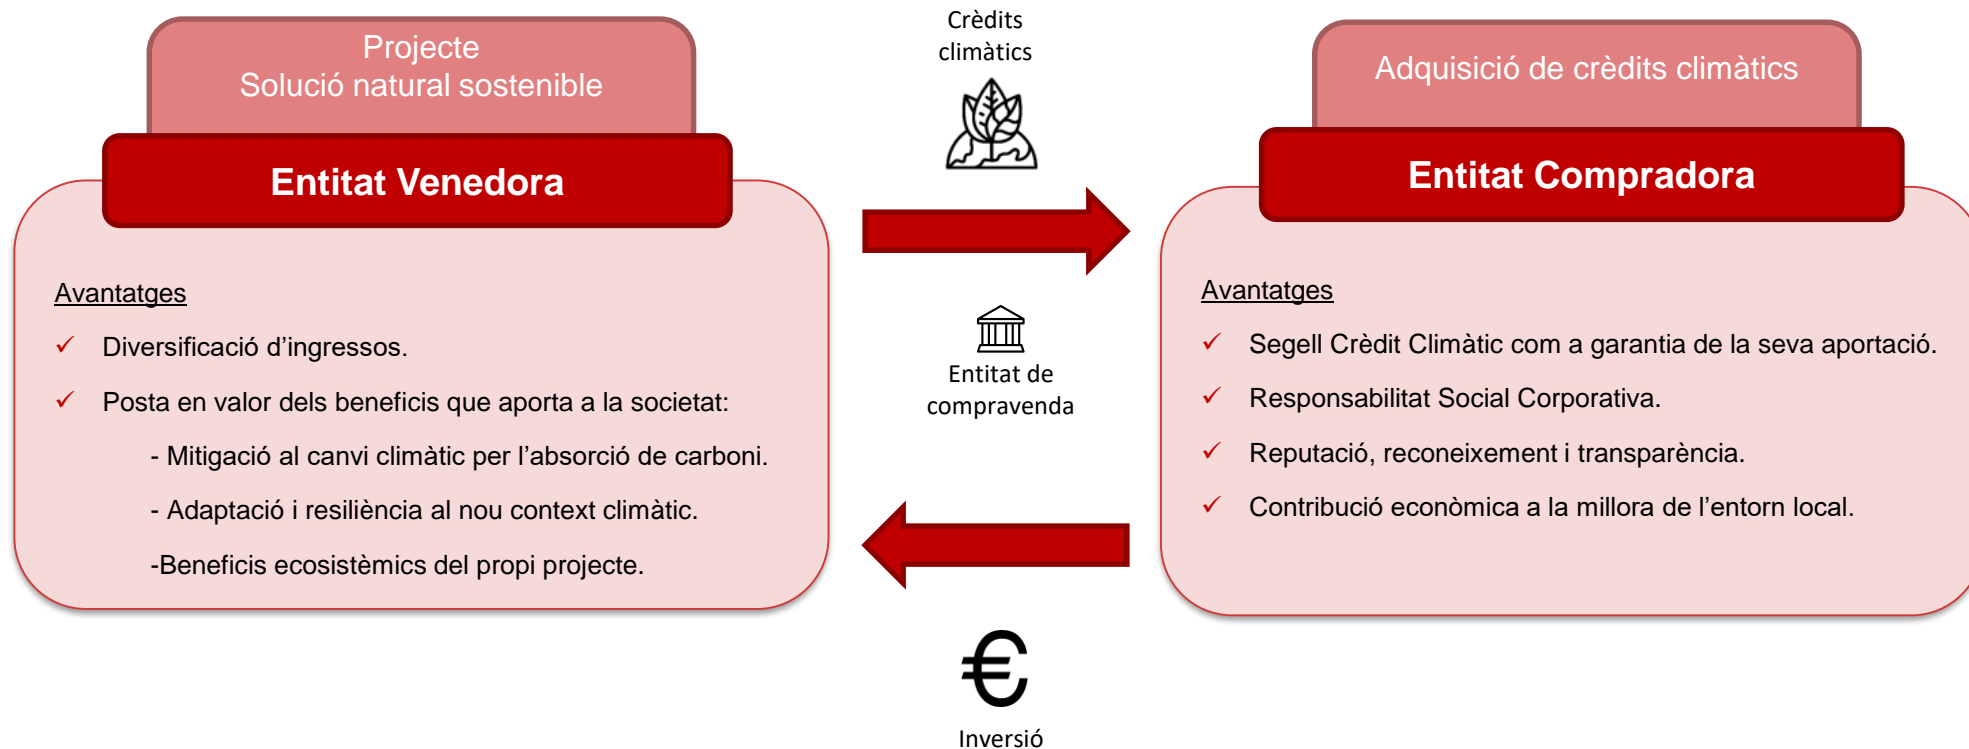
Projecte
Solució natural sostenible

Entitat Venedora

Avantatges

✓ Diversificació d'ingressos.

✓ Posta en valor dels beneficis que aporta a la societat:

- Mitigació al canvi climàtic per l'absorció de carboni.

- Adaptació i resiliència al nou context climàtic.

-Beneficis ecosistèmics del propi projecte.

Crèdits climàtics

Entitat de compravenda

€

Inversió

Adquisició de crèdits climàtics

Entitat Compradora

Avantatges

✓ Segell Crèdit Climàtic com a garantia de la seva aportació.

✓ Responsabilitat Social Corporativa.

✓ Reputació, reconeixement i transparència.

✓ Contribució econòmica a la millora de l'entorn local.